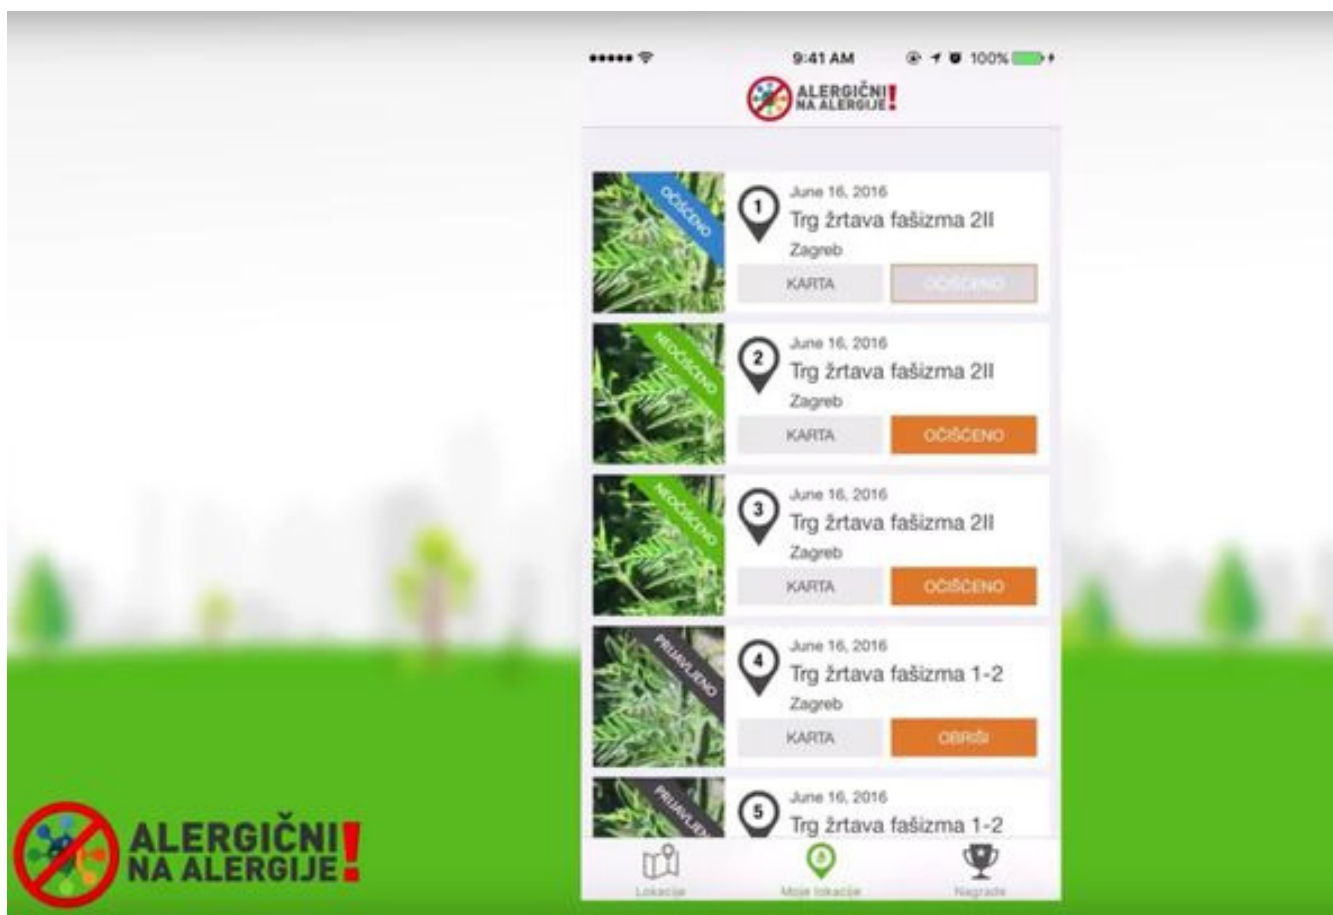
••••• 9:41 AM 100%

ALERGIČNI NA ALERGIJE!

OČIŠĆENO
1
June 16, 2016
Trg žrtava fašizma 2II
Zagreb
KARTA
OČIŠĆENO

NEOČIŠĆENO
2
June 16, 2016
Trg žrtava fašizma 2II
Zagreb
KARTA
OČIŠĆENO

NEOČIŠĆENO
3
June 16, 2016
Trg žrtava fašizma 2II
Zagreb
KARTA
OČIŠĆENO

PRIJAVLJENO
4
June 16, 2016
Trg žrtava fašizma 1-2
Zagreb
KARTA
OBRIŠI

PRIJAVLJENO
5
June 16, 2016
Trg žrtava fašizma 1-2

Lokacije
Moje lokacije
Nagrade

ALERGIČNI NA ALERGIJE!